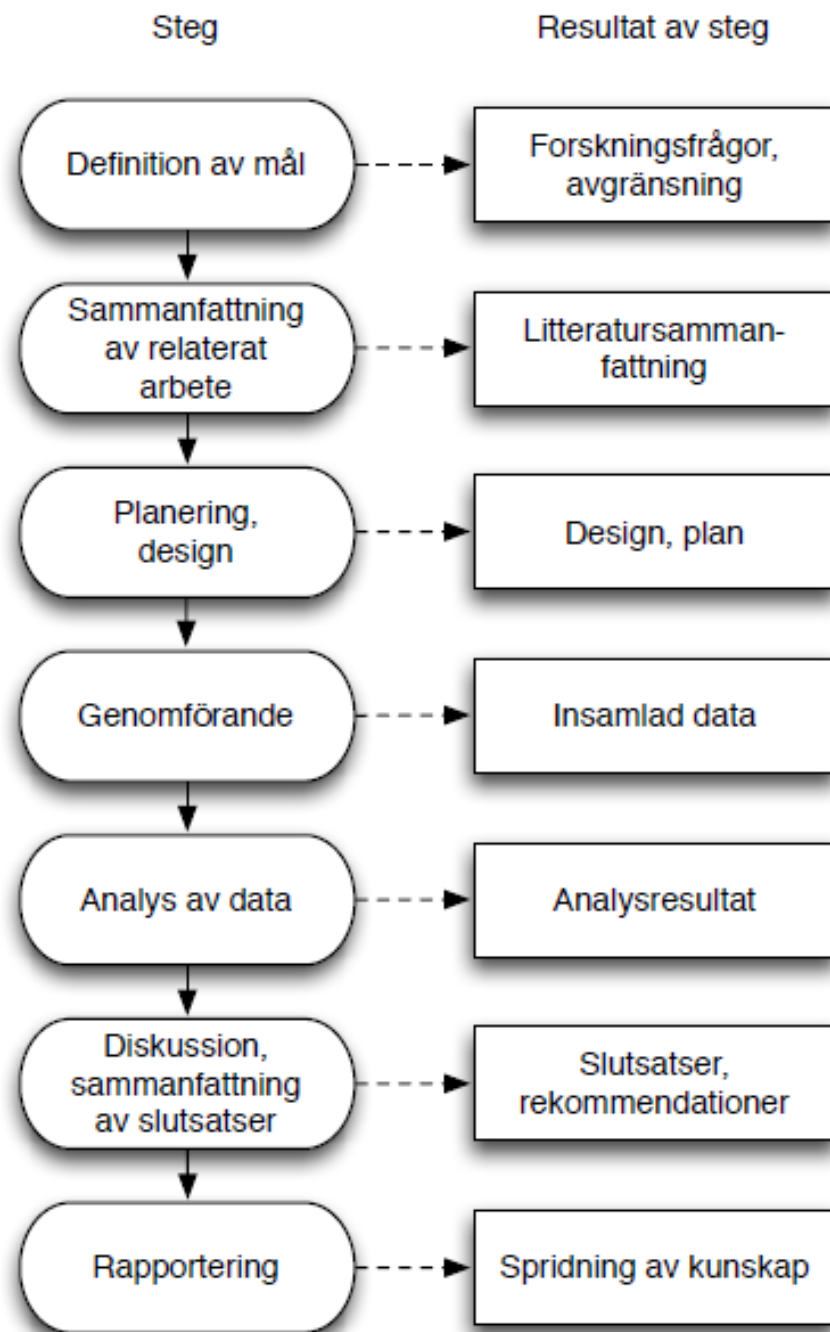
Steg

Resultat av steg

Definition av mål

Forskningsfrågor, avgränsning

Sammanfattning av relaterat arbete

Litteratursammanfattning

Planering, design

Design, plan

Genomförande

Insamlad data

Analys av data

Analysresultat

Diskussion, sammanfattning av slutsatser

Slutsatser, rekommendationer

Rapportering

Spridning av kunskap